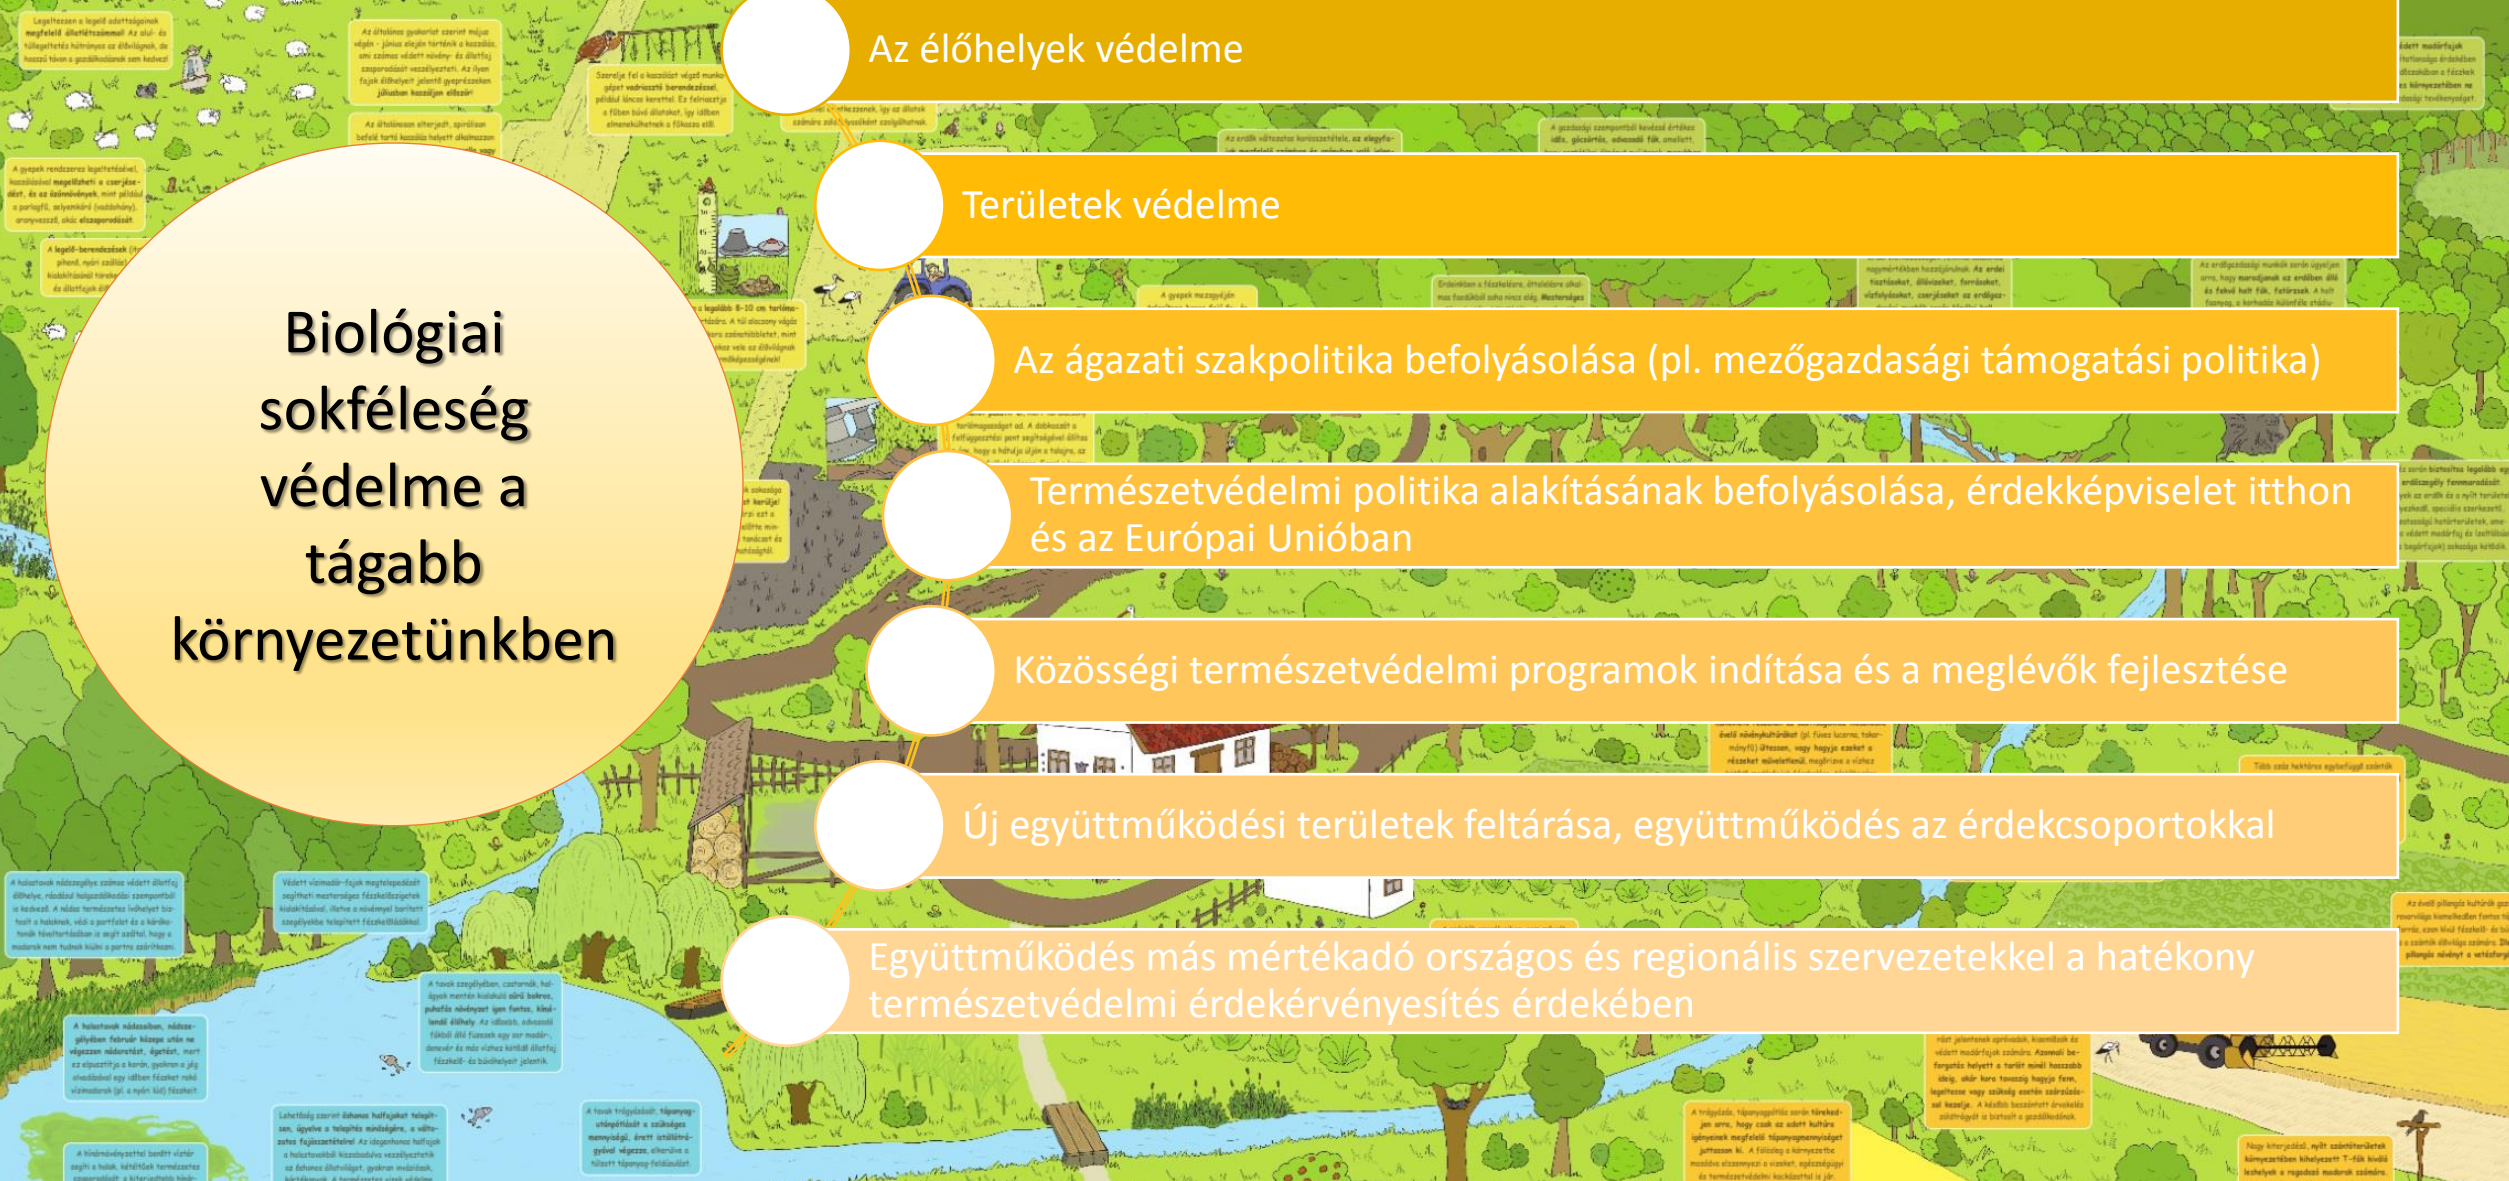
Biológiai sokféleség védelme a tágabb környezetünkben

Az élőhelyek védelme

Területek védelme

Az ágazati szakpolitika befolyásolása (pl. mezőgazdasági támogatási politika)

Természetvédelmi politika alakításának befolyásolása, érdekképviselet itthon és az Európai Unióban

Közösségi természetvédelmi programok indítása és a meglévők fejlesztése

Új együttműködési területek feltárása, együttműködés az érdekcsoportokkal

Együttműködés más mértékadó országos és regionális szervezetekkel a hatékony természetvédelmi érdekérvényesítés érdekében